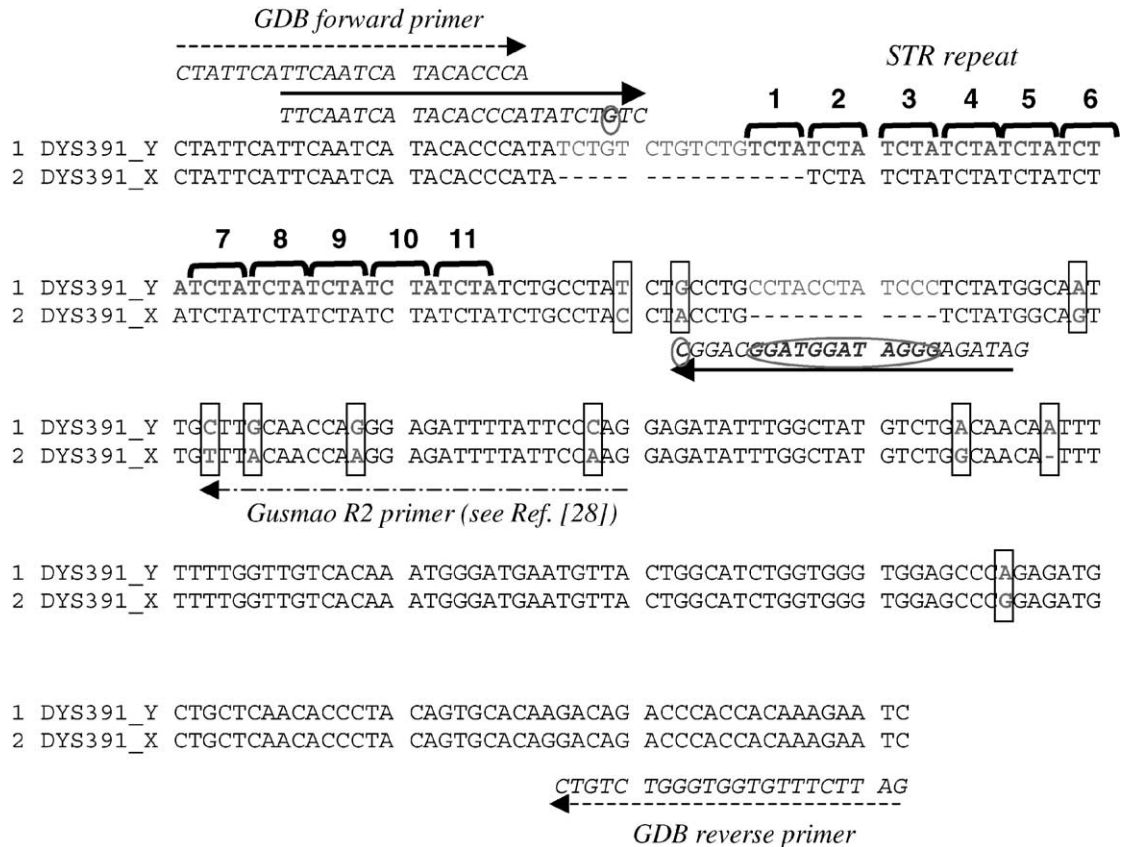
GDB forward primer

CTATTCATTCAATCA TACACCCA

TTCAATCA TACACCCATATCTGTC

STR repeat

1 2 3 4 5 6

1 DYS391_Y CTATTCATTCAATCA TACACCCATATCTGT CTGTCTGTCTATCTA TCTATCTATCTATCT
2 DYS391_X CTATTCATTCAATCA TACACCCATA----- ----------TCTA TCTATCTATCTATCT

7 8 9 10 11

1 DYS391_Y ATCTATCTATCTATC TATCTATCTGCCTAT CTGCCTGCCTACCTA TCCCTCTATGGCAAT
2 DYS391_X ATCTATCTATCTATC TATCTATCTGCCTAC CTACCTG-------- ----TCTATGGCAGT

CGGACGGATGGAT AGGGAGATAG

1 DYS391_Y TGCTTGCAACCAGGG AGATTTATTCCCAG GAGATATTTGGCTAT GTCTGACAACAATTT
2 DYS391_X TGTTTACAACCAAGG AGATTTATTCCAAG GAGATATTTGGCTAT GTCTGGCAACA-TTT

Gusmao R2 primer (see Ref. [28])

1 DYS391_Y TTTTGGTTGTCACAA ATGGGATGAATGTTA CTGGCATCTGGTGGG TGGAGCCCAGAGATG
2 DYS391_X TTTTGGTTGTCACAA ATGGGATGAATGTTA CTGGCATCTGGTGGG TGGAGCCCGGAGATG

1 DYS391_Y CTGCTCAACACCCTA CAGTGCACAAGACAG ACCCACCACAAAGAA TC
2 DYS391_X CTGCTCAACACCCTA CAGTGCACAGGACAG ACCCACCACAAAGAA TC

CTGTC TGGGTGGTGTTTCTT AG

GDB reverse primer